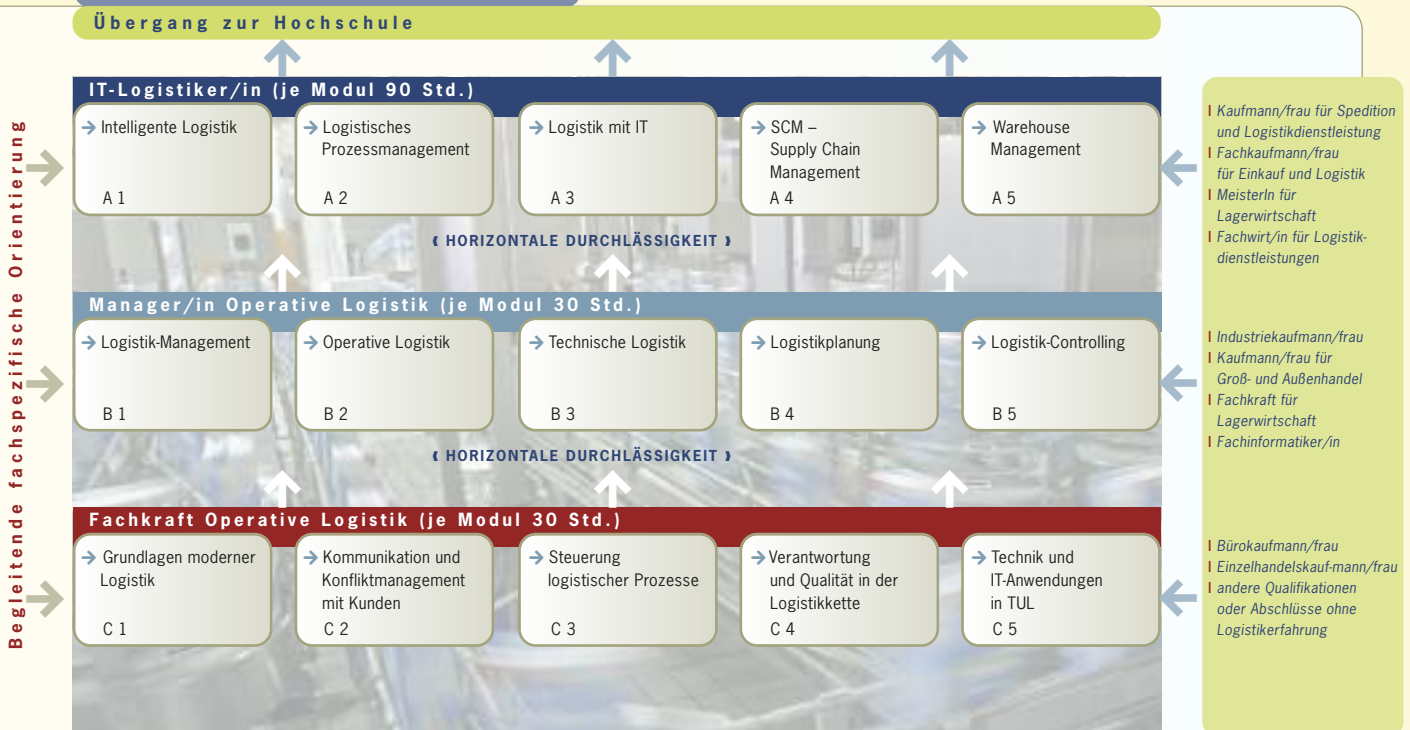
Übergang zur Hochschule

Begleitende fachspezifische Orientierung

IT-Logistiker/in (je Modul 90 Std.)

→ Intelligente Logistik
A 1

→ Logistisches Prozessmanagement
A 2

→ Logistik mit IT
A 3

→ SCM – Supply Chain Management
A 4

→ Warehouse Management
A 5

‹ HORIZONTALE DURCHLÄSSIGKEIT ›

Manager/in Operative Logistik (je Modul 30 Std.)

→ Logistik-Management
B 1

→ Operative Logistik
B 2

→ Technische Logistik
B 3

→ Logistikplanung
B 4

→ Logistik-Controlling
B 5

‹ HORIZONTALE DURCHLÄSSIGKEIT ›

Fachkraft Operative Logistik (je Modul 30 Std.)

→ Grundlagen moderner Logistik
C 1

→ Kommunikation und Konfliktmanagement mit Kunden
C 2

→ Steuerung logistischer Prozesse
C 3

→ Verantwortung und Qualität in der Logistikkette
C 4

→ Technik und IT-Anwendungen in TUL
C 5

I Kaufmann/frau für Spedition und Logistikdienstleistung
I Fachkaufmann/frau für Einkauf und Logistik
I MeisterIn für Lagerwirtschaft
I Fachwirt/in für Logistikdienstleistungen

I Industriekaufmann/frau
I Kaufmann/frau für Groß- und Außenhandel
I Fachkraft für Lagerwirtschaft
I Fachinformatiker/in

I Bürokaufmann/frau
I Einzelhandelskauf-mann/frau
I andere Qualifikationen oder Abschlüsse ohne Logistikerfahrung